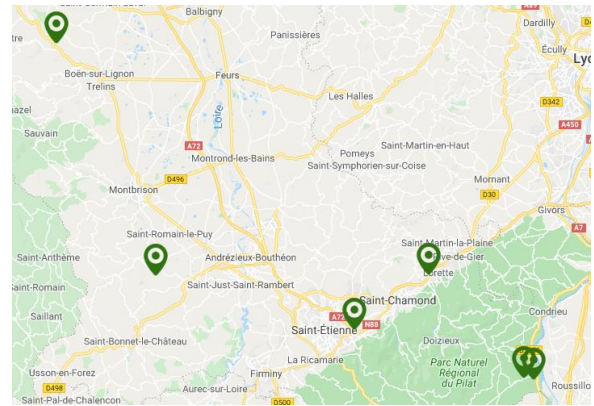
Balbigny
Dardilly
Écully
Lyo
tre
Panissières
Boën-sur-Lignon
Feurs
Trelins
Les Halles
D342
azel
Loire
Sauvain
A72
Saint-Martin-en-Haut
A450
Montrond-les-Bains
Pomeys
Saint-Symphorien-sur-Coise
Mornant
Montbrison
D496
D30
Givors
Saint-Romain-le-Puy
A7
Saint-Martin-la-Plaine
Saint-Anthème
Andrézieux-Bouthéon
Rive-de-Gier
Lorette
Saint-Romain
Saint-Just-Saint-Rambert
Saint-Chamond
Condrieu
Saillant
A72
Saint-Étienne
N88
Doizieux
Saint-Bonnet-le-Château
La Ricamarie
Parc Naturel Régional du Pilat
Usson-en-Forez
Roussillo
D498
Aurec-sur-Loire
Firminy
Saint-Pal-de-Chalencon
D500